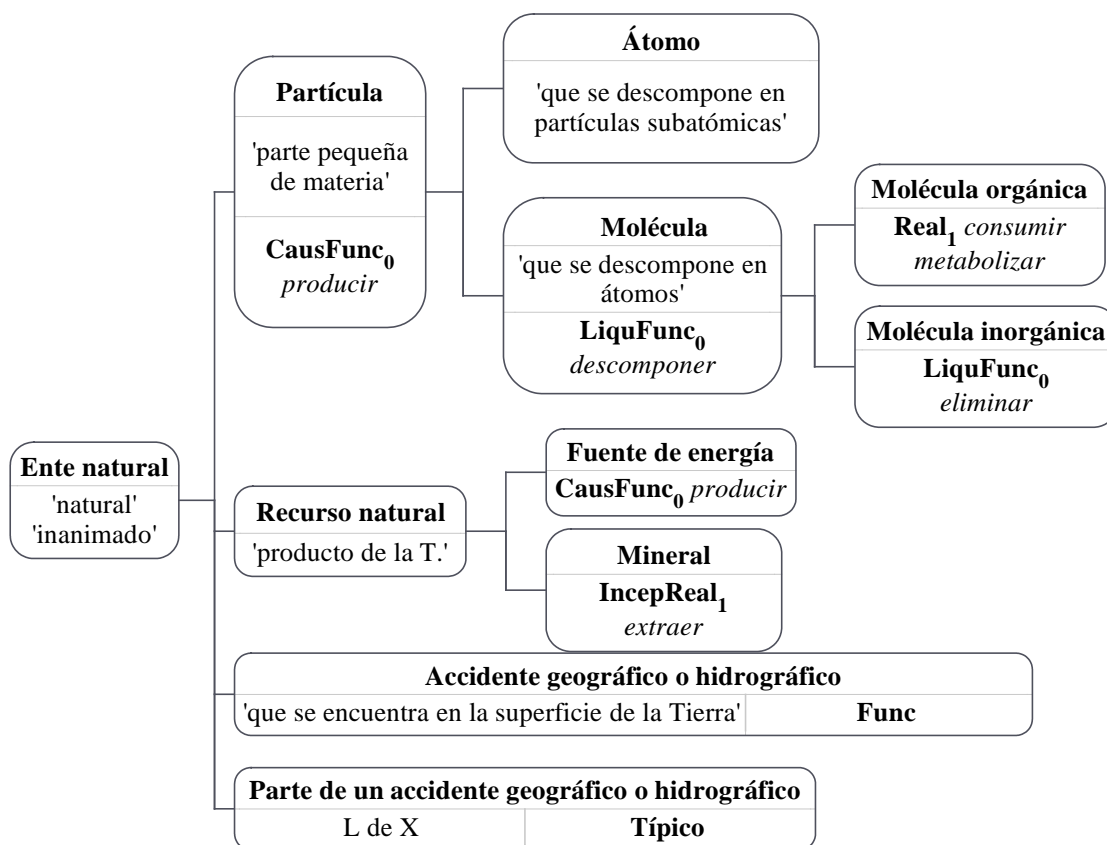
Ente natural
'natural'
'inanimado'

Partícula
'parte pequeña de materia'
CausFunc$_0$
producir

Átomo
'que se descompone en partículas subatómicas'

Molécula
'que se descompone en átomos'
LiquFunc$_0$
descomponer

Molécula orgánica
Real$_1$ consumir
metabolizar

Molécula inorgánica
LiquFunc$_0$
eliminar

Recurso natural
'producto de la T.'

Fuente de energía
CausFunc$_0$ producir

Mineral
IncepReal$_1$
extraer

Accidente geográfico o hidrográfico
'que se encuentra en la superficie de la Tierra' | Func

Parte de un accidente geográfico o hidrográfico
L de X | Típico